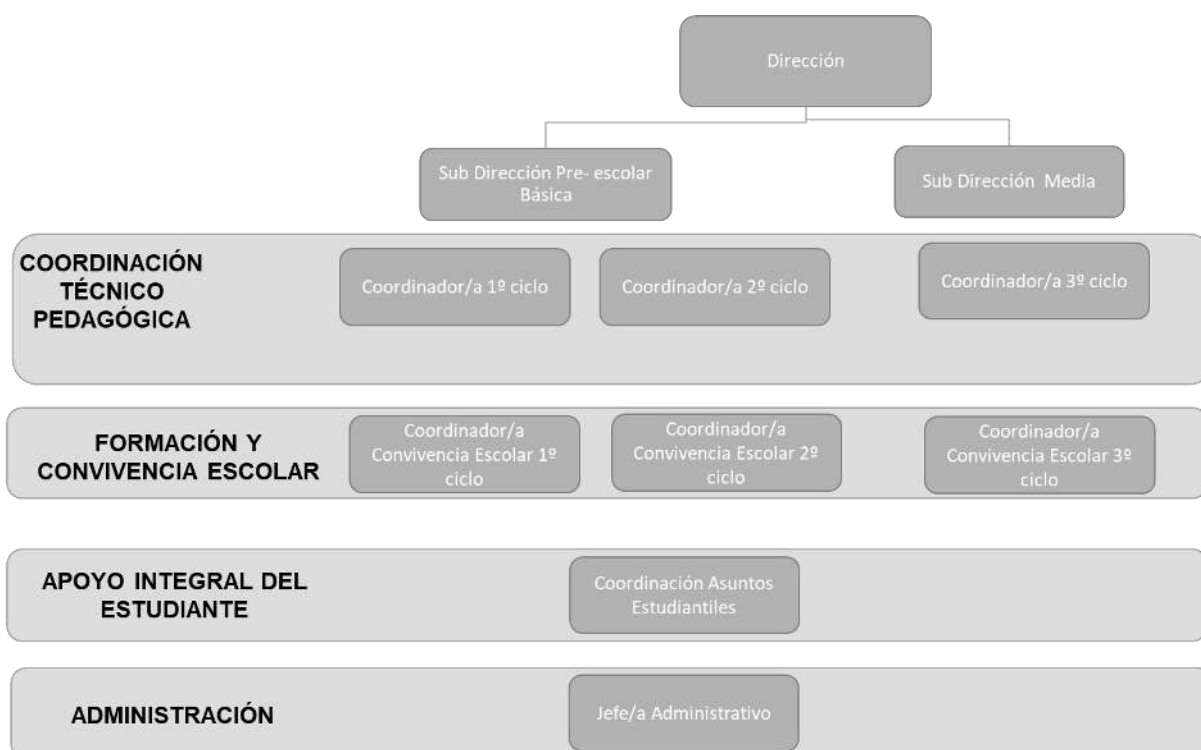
Dirección

Sub Dirección Pre- escolar Básica

Sub Dirección Media

COORDINACIÓN TÉCNICO PEDAGÓGICA

Coordinador/a 1º ciclo

Coordinador/a 2º ciclo

Coordinador/a 3º ciclo

FORMACIÓN Y CONVIVENCIA ESCOLAR

Coordinador/a Convivencia Escolar 1º ciclo

Coordinador/a Convivencia Escolar 2º ciclo

Coordinador/a Convivencia Escolar 3º ciclo

APOYO INTEGRAL DEL ESTUDIANTE

Coordinación Asuntos Estudiantiles

ADMINISTRACIÓN

Jefe/a Administrativo